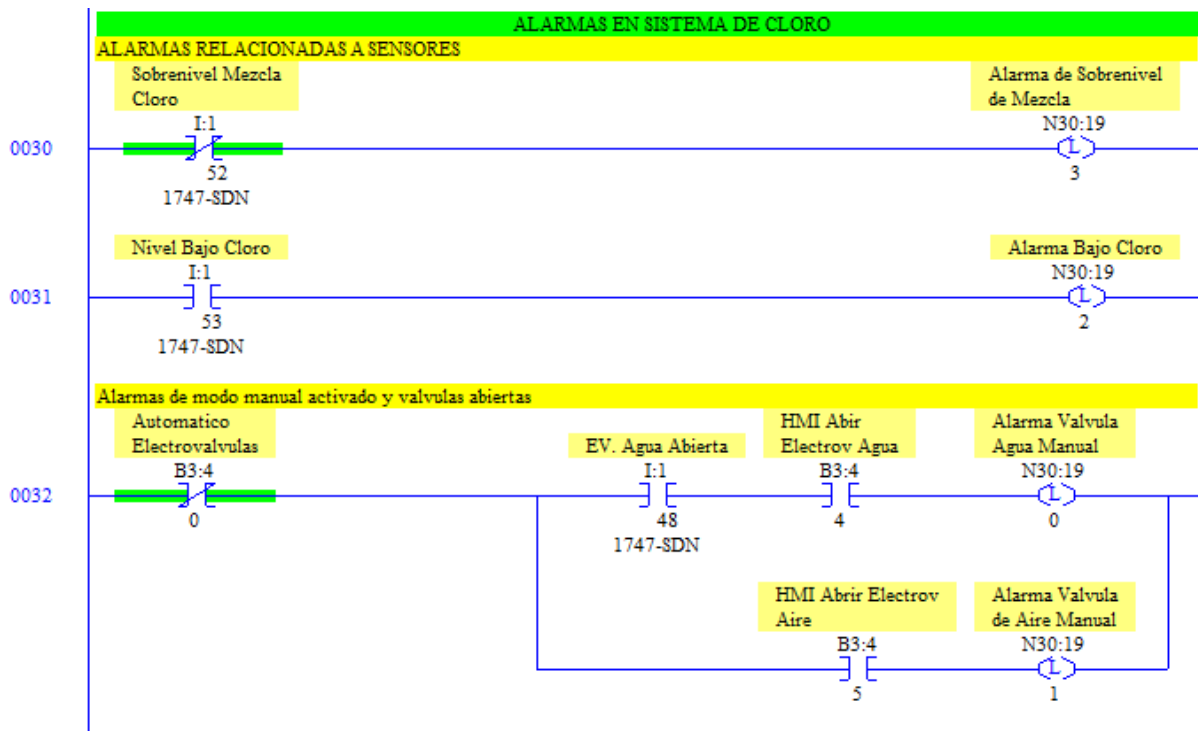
ALARMAS EN SISTEMA DE CLORO
ALARMAS RELACIONADAS A SENSORES

Sobrenivel Mezcla Cloro
I:1
0030
52
1747-SDN
Alarma de Sobrenivel de Mezcla
N30:19
L
3

Nivel Bajo Cloro
I:1
0031
53
1747-SDN
Alarma Bajo Cloro
N30:19
L
2

Alarmas de modo manual activado y valvulas abiertas
Automatico Electrovalvulas
B3:4
0032
0
EV. Agua Abierta
I:1
48
1747-SDN
HMI Abir Electrov Agua
B3:4
4
Alarma Valvula Agua Manual
N30:19
L
0

HMI Abrir Electrov Aire
B3:4
5
Alarma Valvula de Aire Manual
N30:19
L
1